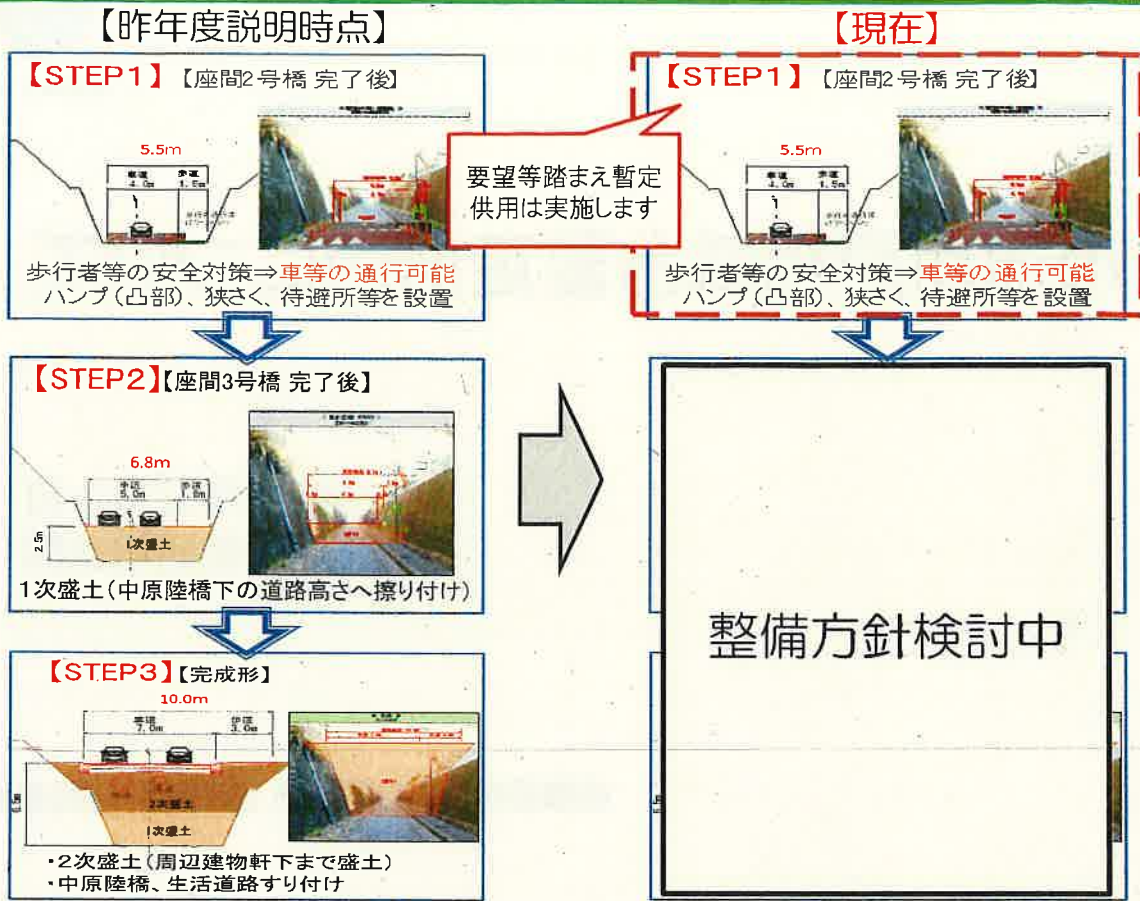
【昨年度説明時点】

【STEP1】【座間2号橋 完了後】

5.5m

車道 4.0m

歩道 1.5m

歩行者等の安全対策⇒車等の通行可能
ハンプ（凸部）、狭さく、待避所等を設置

【STEP2】【座間3号橋 完了後】

6.8m

車道 5.0m

歩道 1.8m

2.5m

1次盛土

1次盛土（中原陸橋下の道路高さへ擦り付け）

【STEP3】【完成形】

10.0m

車道 7.0m

歩道 3.0m

2次盛土

1次盛土

・2次盛土（周辺建物軒下まで盛土）
・中原陸橋、生活道路すり付け

【現在】

【STEP1】【座間2号橋 完了後】

5.5m

車道 4.0m

歩道 1.5m

要望等踏まえ暫定供用は実施します

歩行者等の安全対策⇒車等の通行可能
ハンプ（凸部）、狭さく、待避所等を設置

整備方針検討中